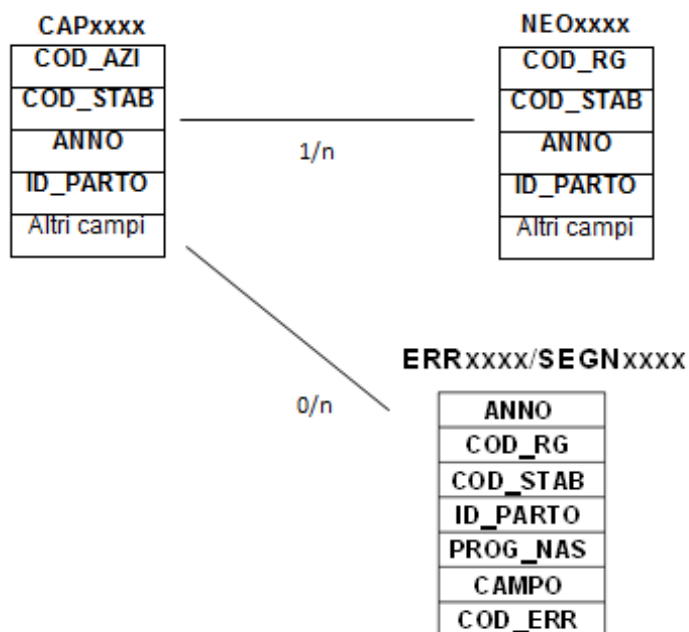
CAPxxxx

| COD_AZI |
|---|
| COD_STAB |
| ANNO |
| ID_PARTO |
| Altri campi |

1/n

NEOxxxx

| COD_RG |
|---|
| COD_STAB |
| ANNO |
| ID_PARTO |
| Altri campi |

0/n

ERRxxxx/SEGNxxxx

| ANNO |
|---|
| COD_RG |
| COD_STAB |
| ID_PARTO |
| PROG_NAS |
| CAMPO |
| COD_ERR |